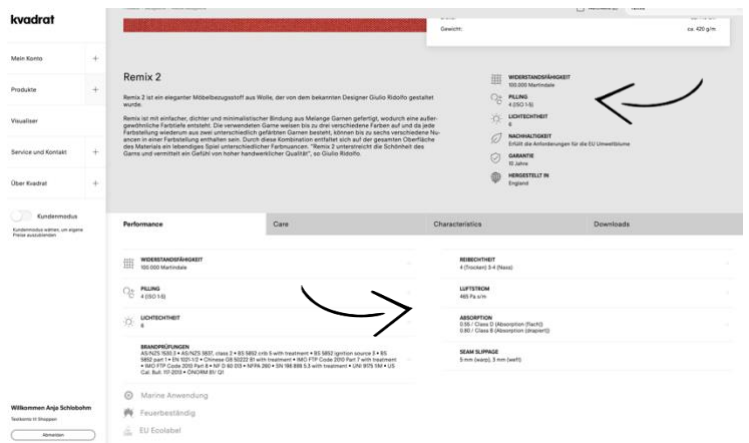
kvadrat

Mein Konto +

Produkte +

Visualiser

Service und Kontakt +

Über Kvadrat +

Kundenmodus

Kundenmodus wählen, um eigene Preise auszublenden

Willkommen Anja Schlobohm

Abmelden

Gewicht: ca. 420 g/m

Remix 2

Remix 2 ist ein eleganter Möbelbezugsstoff aus Wolle, der von dem bekannten Designer Giulio Ridolfo gestaltet wurde.

Remix ist mit einfacher, dichter und minimalistischer Bindung aus Melange Garnen gefertigt, wodurch eine außergewöhnliche Farbtiefe entsteht. Die verwendeten Garne weisen bis zu drei verschiedene Farben auf und da jede Farbstellung wiederum aus zwei unterschiedlich gefärbten Garnen besteht, können bis zu sechs verschiedene Nuancen in einer Farbstellung enthalten sein. Durch diese Kombination entfaltet sich auf der gesamten Oberfläche des Materials ein lebendiges Spiel unterschiedlicher Farbnuancen. "Remix 2 unterstreicht die Schönheit des Garns und vermittelt ein Gefühl von hoher handwerklicher Qualität", so Giulio Ridolfo.

WIDERSTANDSFÄHIGKEIT
100.000 Martindale

PILLING
4 (ISO 1-5)

LICHTECHTHEIT
6

NACHHALTIGKEIT
Erfüllt die Anforderungen für die EU Umweltblume

GARANTIE
10 Jahre

HERGESTELLT IN
England

Performance | Care | Characteristics | Downloads

WIDERSTANDSFÄHIGKEIT
100.000 Martindale

PILLING
4 (ISO 1-5)

LICHTECHTHEIT
6

BRANDPRÜFUNGEN
AS/NZS 1530.3 • AS/NZS 3837, class 2 • BS 5852 crib 5 with treatment • BS 5852 (ignition source 1) • BS 5852 part 1 • EN 1021-1/2 • Chinese GB 50222 B1 with treatment • IMO FTP Code 2010 Part 7 with treatment • IMO FTP Code 2010 Part 8 • NF D 60 013 • NFPA 260 • SN 198 898 5.3 with treatment • UNI 9175 1IM • US Cal. Bull. 117-2013 • ÖNORM B1 Q1

REIBECHTHEIT
4 (Trocken) 3-4 (Nass)

LUFTSTROM
465 Pa s/m

ABSORPTION
0.55 / Class D (Absorption (flach))
0.80 / Class B (Absorption (drapiert))

SEAM SLIPPAGE
5 mm (warp), 3 mm (weft)

Marine Anwendung

Feuerbeständig

EU Ecolabel